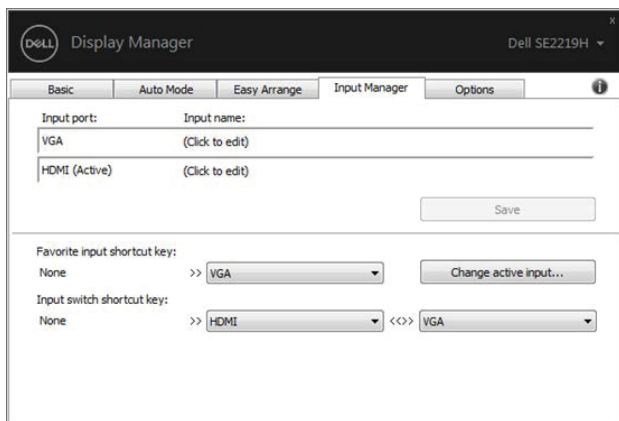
DELL Display Manager

Dell SE2219H

x

Basic | Auto Mode | Easy Arrange | Input Manager | Options

Input port: | Input name:
VGA | (Click to edit)
HDMI (Active) | (Click to edit)

Save

Favorite input shortcut key:
None >> VGA

Change active input...

Input switch shortcut key:
None >> HDMI <<>> VGA